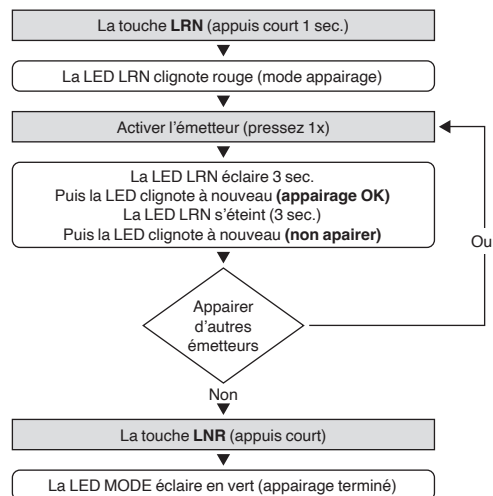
La touche **LRN** (appuis court 1 sec.)

La LED LRN clignote rouge (mode appairage)

Activer l'émetteur (pressez 1x)

La LED LRN éclaire 3 sec.
Puis la LED clignote à nouveau **(appairage OK)**
La LED LRN s'éteint (3 sec.)
Puis la LED clignote à nouveau **(non apairer)**

Ou

Appairer d'autres émetteurs

Non

La touche **LNR** (appuis court)

La LED MODE éclaire en vert (appairage terminé)